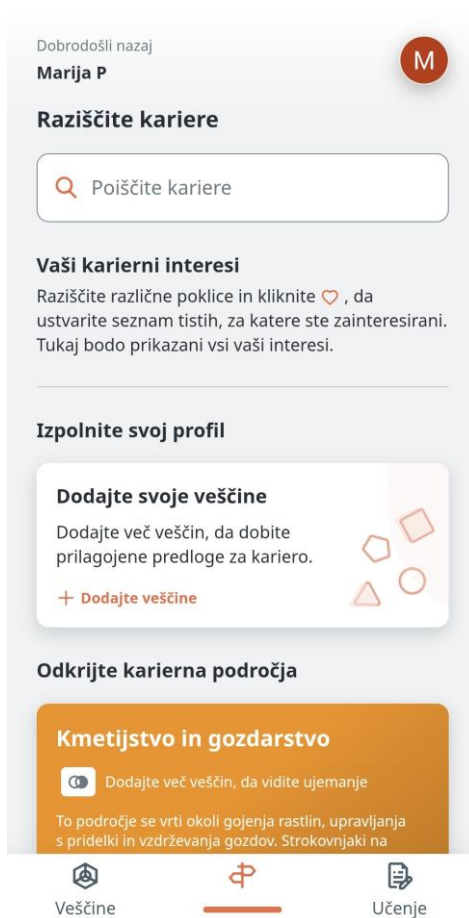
Dobrodošli nazaj
Marija P

M

Raziščite kariere

Poiščite kariere

Vaši karierni interesi
Raziščite različne poklice in kliknite ♡ , da ustvarite seznam tistih, za katere ste zainteresirani. Tukaj bodo prikazani vsi vaši interesi.

Izpolnite svoj profil

Dodajte svoje veščine
Dodajte več veščin, da dobite prilagojene predloge za kariero.

+ Dodajte veščine

Odkrijte karierna področja

Kmetijstvo in gozdarstvo
Dodajte več veščin, da vidite ujemanje
To področje se vrti okoli gojenja rastlin, upravljanja s pridelki in vzdrževanja gozdov. Strokovnjaki na

Veščine
Učenje